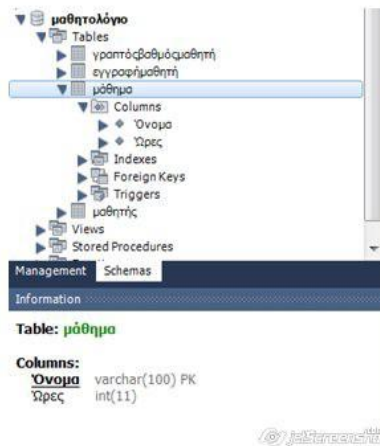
μαθητολόγιο
Tables
γραπτόςβαθμόςμαθητή
εγγραφήμαθητή
μάθημα
Columns
Όνομα
Ώρες
Indexes
Foreign Keys
Triggers
μαθητής
Views
Stored Procedures
Management Schemas
Information
Table: μάθημα
Columns:
| Όνομα | varchar(100) PK |
|---|---|
| Ώρες | int(11) |
jetScreenshot